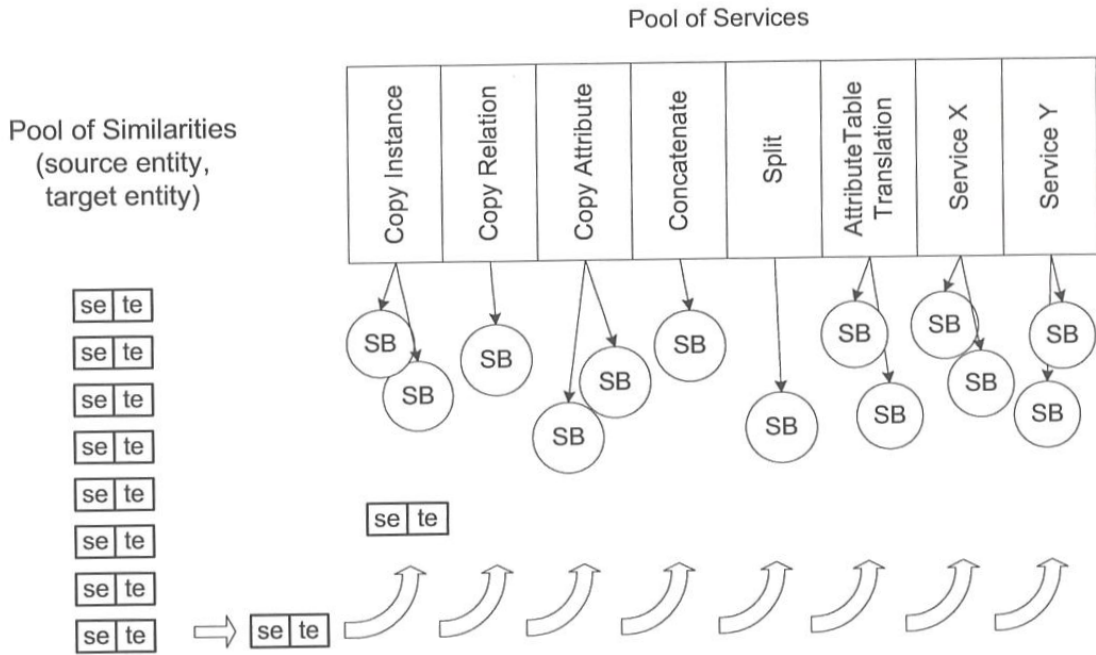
Pool of Services

Pool of Similarities (source entity, target entity)

| Copy Instance | Copy Relation | Copy Attribute | Concatenate | Split | AttributeTable Translation | Service X | Service Y |
|---|---|---|---|---|---|---|---|

SB SB SB SB SB SB SB SB SB SB SB SB SB SB

se te
se te
se te
se te
se te
se te
se te
se te

se te

se te